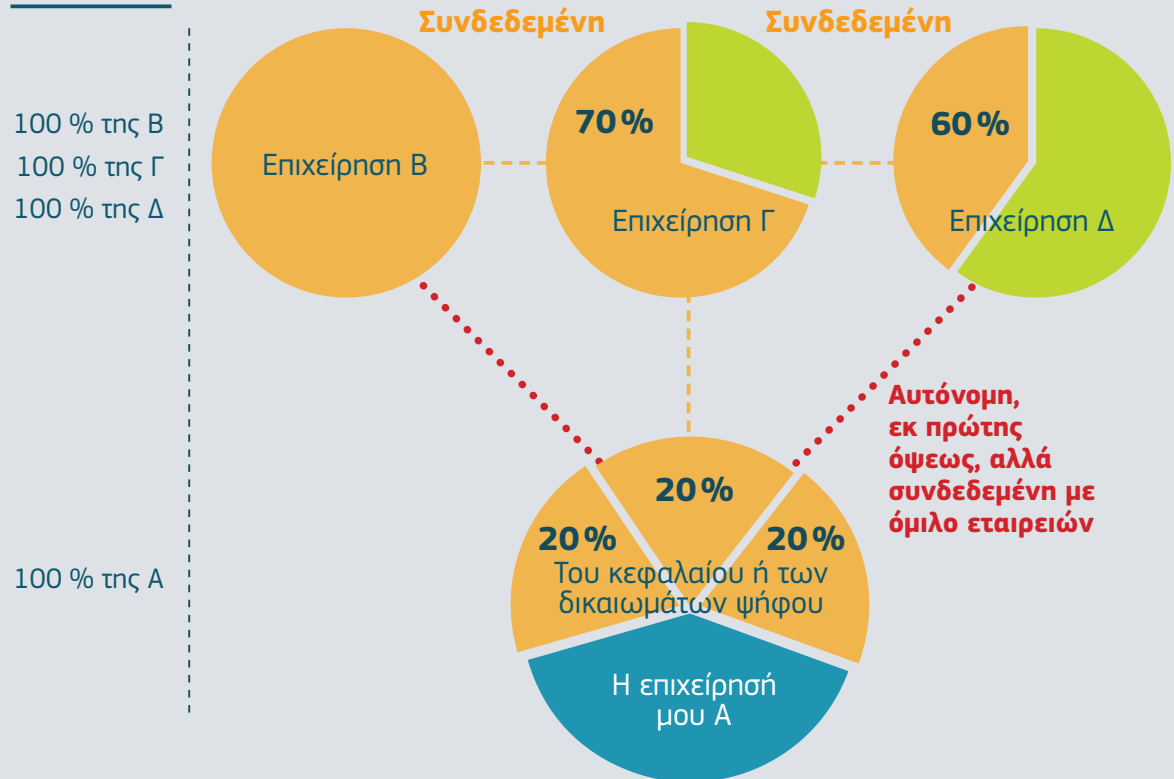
100 % της Β
100 % της Γ
100 % της Δ

Συνδεδεμένη

Συνδεδεμένη

Επιχείρηση Β

70%

Επιχείρηση Γ

60%

Επιχείρηση Δ

Αυτόνομη, εκ πρώτης όψεως, αλλά συνδεδεμένη με όμιλο εταιρειών

100 % της Α

20%

20%

20%

Του κεφαλαίου ή των δικαιωμάτων ψήφου

Η επιχείρησή μου Α